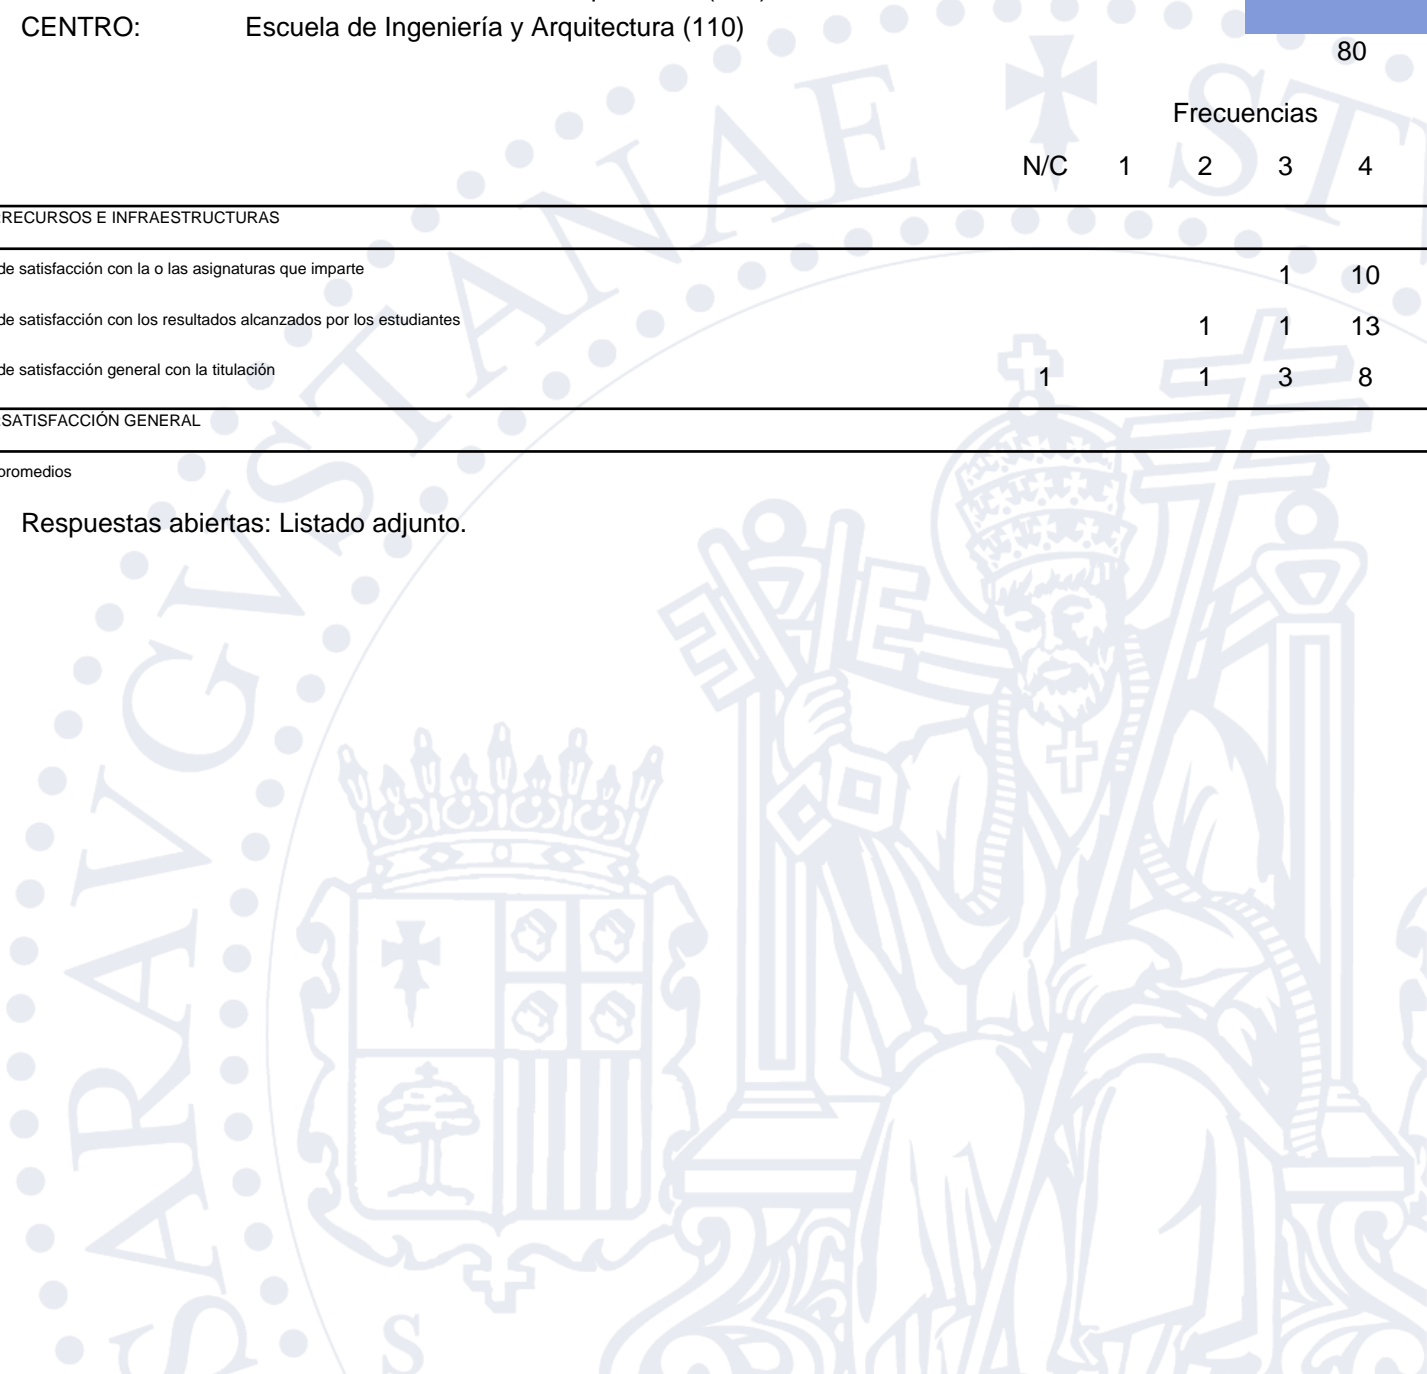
CENTRO: Escuela de Ingeniería y Arquitectura (110)

80

Frecuencias

| | N/C | 1 | 2 | 3 | 4 |
|---|---|---|---|---|---|
| RECURSOS E INFRAESTRUCTURAS | | | | | |
| de satisfacción con la o las asignaturas que imparte | | | | 1 | 10 |
| de satisfacción con los resultados alcanzados por los estudiantes | | | 1 | 1 | 13 |
| de satisfacción general con la titulación | 1 | | 1 | 3 | 8 |
| SATISFACCIÓN GENERAL | | | | | |

promedios

Respuestas abiertas: Listado adjunto.